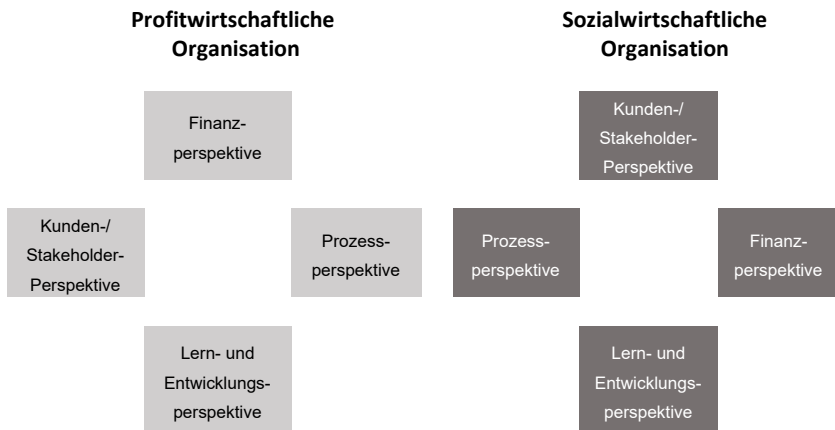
Profitwirtschaftliche Organisation

Finanzperspektive

Kunden-/ Stakeholder-Perspektive

Prozessperspektive

Lern- und Entwicklungsperspektive

Sozialwirtschaftliche Organisation

Kunden-/ Stakeholder-Perspektive

Prozessperspektive

Finanzperspektive

Lern- und Entwicklungsperspektive